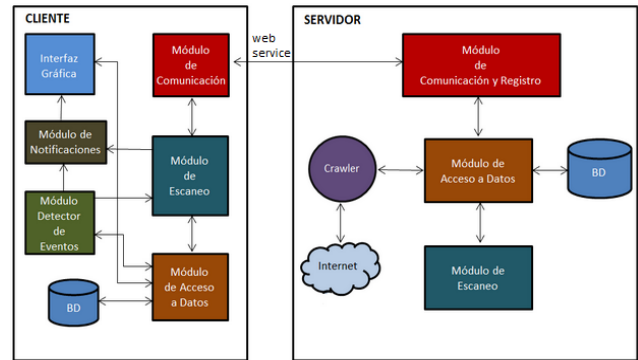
CLIENTE

Interfaz Gráfica

Módulo de Comunicación

Módulo de Notificaciones

Módulo de Escaneo

Módulo Detector de Eventos

Módulo de Acceso a Datos

BD

web service

SERVIDOR

Módulo de Comunicación y Registro

Crawler

Módulo de Acceso a Datos

BD

Internet

Módulo de Escaneo